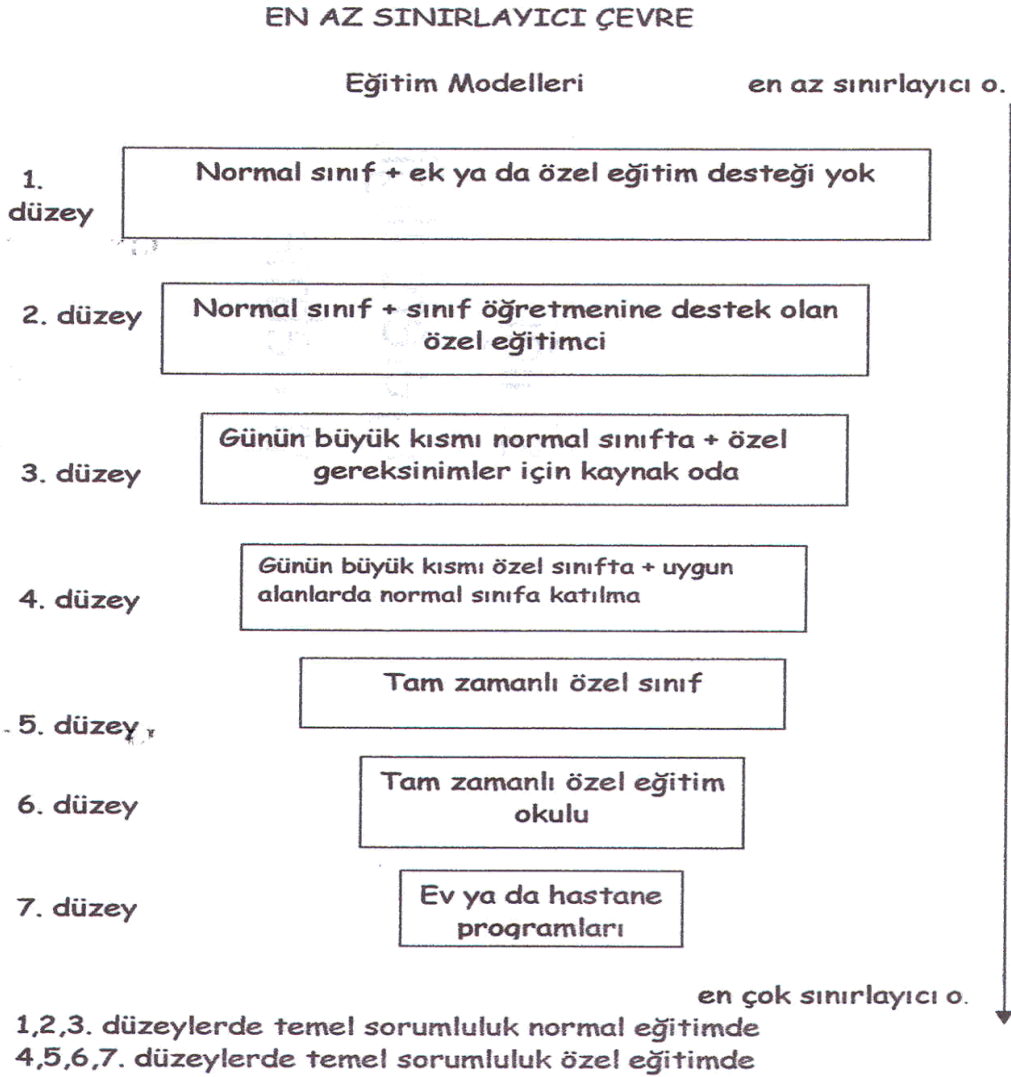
EN AZ SINIRLAYICI ÇEVRE

Eğitim Modelleri

en az sınırlayıcı o.

1. düzey

Normal sınıf + ek ya da özel eğitim desteği yok

2. düzey

Normal sınıf + sınıf öğretmenine destek olan özel eğitimci

3. düzey

Günün büyük kısmı normal sınıfta + özel gereksinimler için kaynak oda

4. düzey

Günün büyük kısmı özel sınıfta + uygun alanlarda normal sınıfa katılma

5. düzey

Tam zamanlı özel sınıf

6. düzey

Tam zamanlı özel eğitim okulu

7. düzey

Ev ya da hastane programları

en çok sınırlayıcı o.

1,2,3. düzeylerde temel sorumluluk normal eğitimde
4,5,6,7. düzeylerde temel sorumluluk özel eğitimde